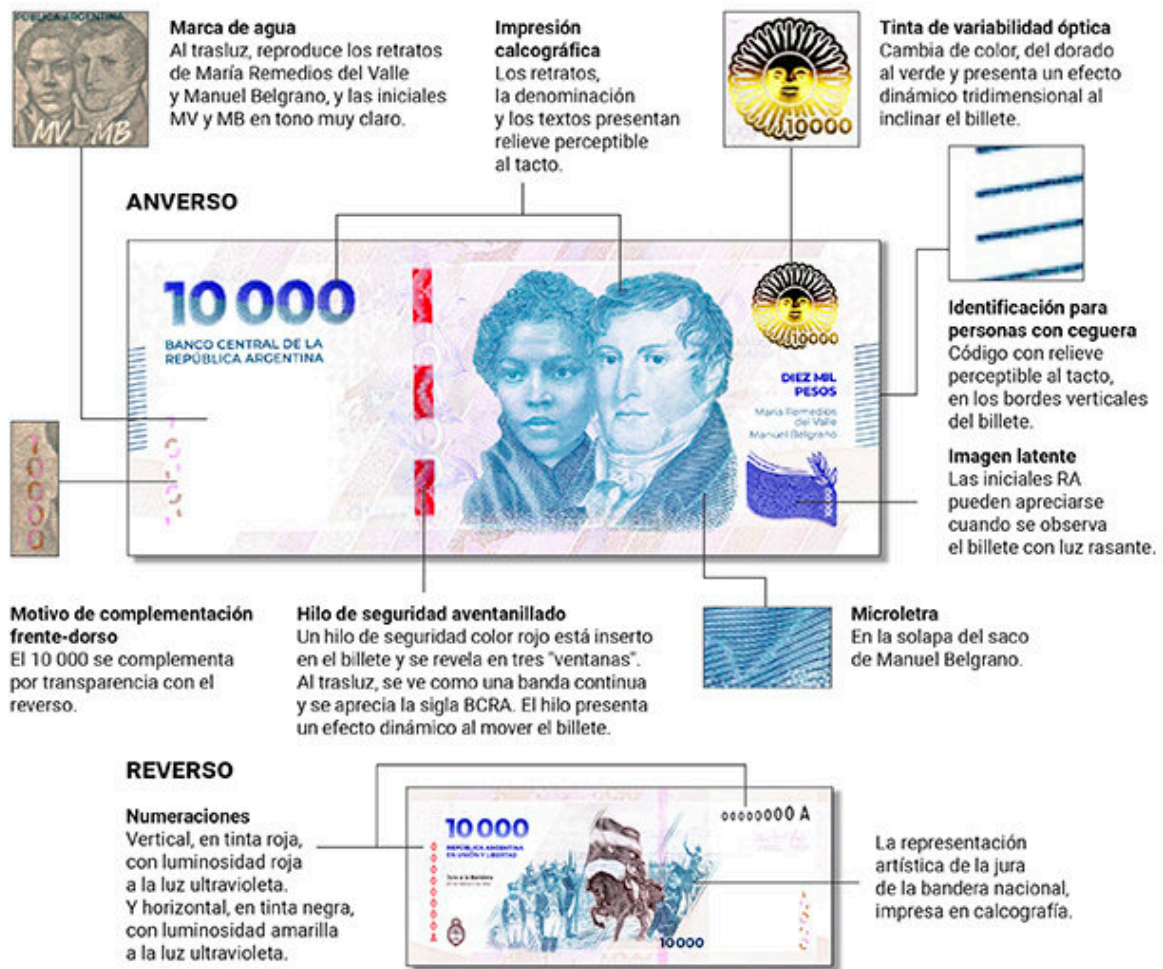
REPÚBLICA ARGENTINA
MV MB

Marca de agua
Al trasluz, reproduce los retratos de María Remedios del Valle y Manuel Belgrano, y las iniciales MV y MB en tono muy claro.

Impresión calcográfica
Los retratos, la denominación y los textos presentan relieve perceptible al tacto.

10000

Tinta de variabilidad óptica
Cambia de color, del dorado al verde y presenta un efecto dinámico tridimensional al inclinar el billete.

ANVERSO

10 000
BANCO CENTRAL DE LA REPÚBLICA ARGENTINA

10000

DIEZ MIL PESOS
María Remedios del Valle
Manuel Belgrano

Identificación para personas con ceguera
Código con relieve perceptible al tacto, en los bordes verticales del billete.

Imagen latente
Las iniciales RA pueden apreciarse cuando se observa el billete con luz rasante.

10000

Motivo de complementación frente-dorso
El 10 000 se complementa por transparencia con el reverso.

Hilo de seguridad aventanillado
Un hilo de seguridad color rojo está inserto en el billete y se revela en tres "ventanas". Al trasluz, se ve como una banda continua y se aprecia la sigla BCRA. El hilo presenta un efecto dinámico al mover el billete.

Microletra
En la solapa del saco de Manuel Belgrano.

REVERSO

Numeraciones
Vertical, en tinta roja, con luminosidad roja a la luz ultravioleta.
Y horizontal, en tinta negra, con luminosidad amarilla a la luz ultravioleta.

00000000 A
10 000
REPÚBLICA ARGENTINA EN UNIÓN Y LIBERTAD
Jura a la Bandera
10000

La representación artística de la jura de la bandera nacional, impresa en calcografía.